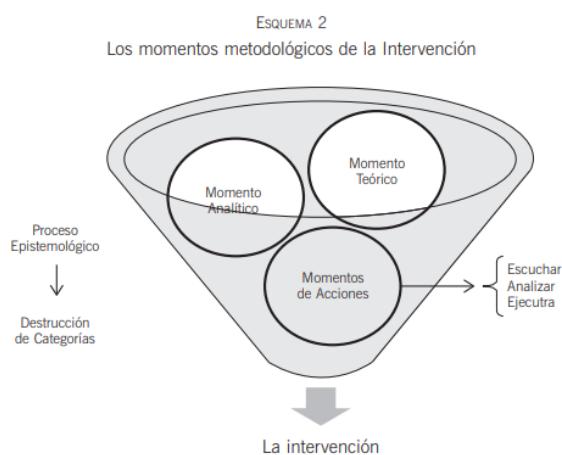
Esquema 2

Los momentos metodológicos de la Intervención

Momento Analítico

Momento Teórico

Proceso Epistemológico

Destrucción de Categorías

Momentos de Acciones

Escuchar
Analizar
Ejecutra

La intervención